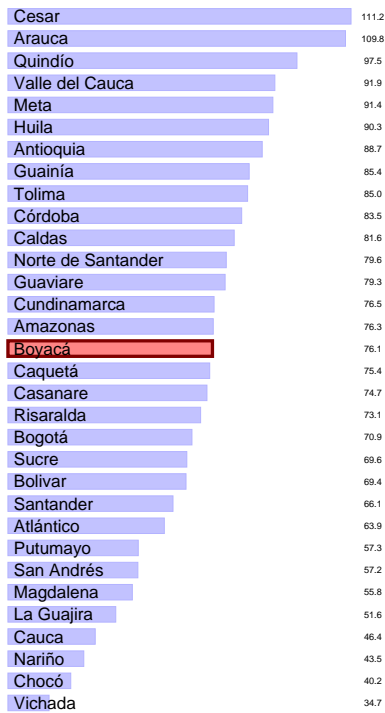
| | |
|---|---|
| Cesar | 111.2 |
| Arauca | 109.8 |
| Quindío | 97.5 |
| Valle del Cauca | 91.9 |
| Meta | 91.4 |
| Huila | 90.3 |
| Antioquia | 88.7 |
| Guainía | 85.4 |
| Tolima | 85.0 |
| Córdoba | 83.5 |
| Caldas | 81.6 |
| Norte de Santander | 79.6 |
| Guaviare | 79.3 |
| Cundinamarca | 76.5 |
| Amazonas | 76.3 |
| Boyacá | 76.1 |
| Caquetá | 75.4 |
| Casanare | 74.7 |
| Risaralda | 73.1 |
| Bogotá | 70.9 |
| Sucre | 69.6 |
| Bolivar | 69.4 |
| Santander | 66.1 |
| Atlántico | 63.9 |
| Putumayo | 57.3 |
| San Andrés | 57.2 |
| Magdalena | 55.8 |
| La Guajira | 51.6 |
| Cauca | 46.4 |
| Nariño | 43.5 |
| Chocó | 40.2 |
| Vichada | 34.7 |